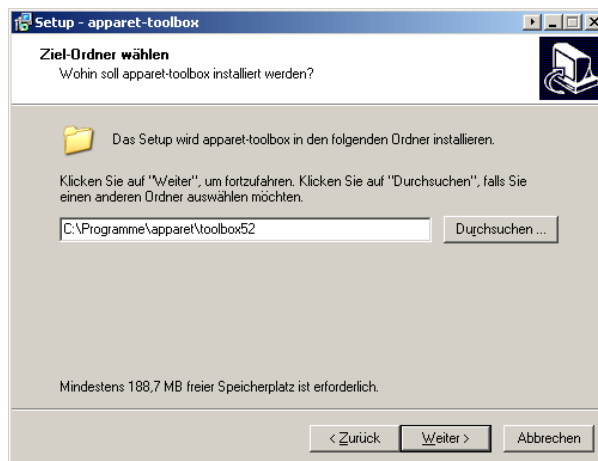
Setup - apparet-toolbox

Ziel-Ordner wählen
Wohin soll apparet-toolbox installiert werden?

Das Setup wird apparet-toolbox in den folgenden Ordner installieren.

Klicken Sie auf "Weiter", um fortzufahren. Klicken Sie auf "Durchsuchen", falls Sie einen anderen Ordner auswählen möchten.

C:\Programme\apparet\toolbox52

Durchsuchen ...

Mindestens 188,7 MB freier Speicherplatz ist erforderlich.

< Zurück

Weiter >

Abbrechen